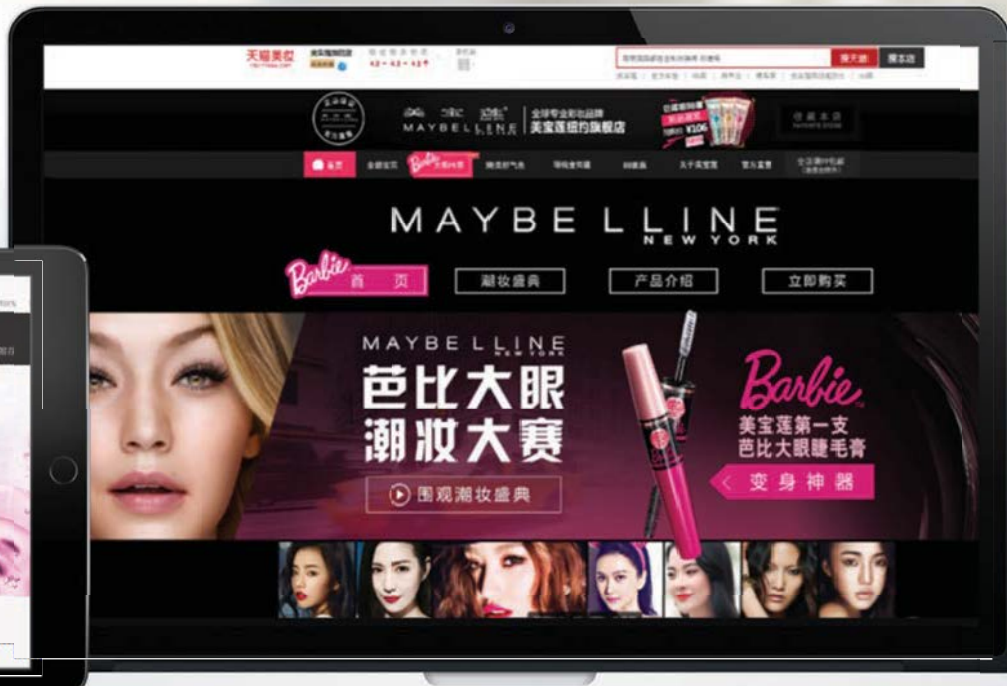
天猫美妆

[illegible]

搜天猫 搜本店

MAYBELLINE

全球专业彩妆品牌
美宝莲纽约旗舰店

¥106

首页 全部宝贝 Barbie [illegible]

MAYBELLINE
NEW YORK

Barbie 首 页 潮妆盛典 产品介绍 立即购买

MAYBELLINE
NEW YORK

芭比大眼
潮妆大赛

围观潮妆盛典

Barbie

美宝莲第一支
芭比大眼睫毛膏

变身神器